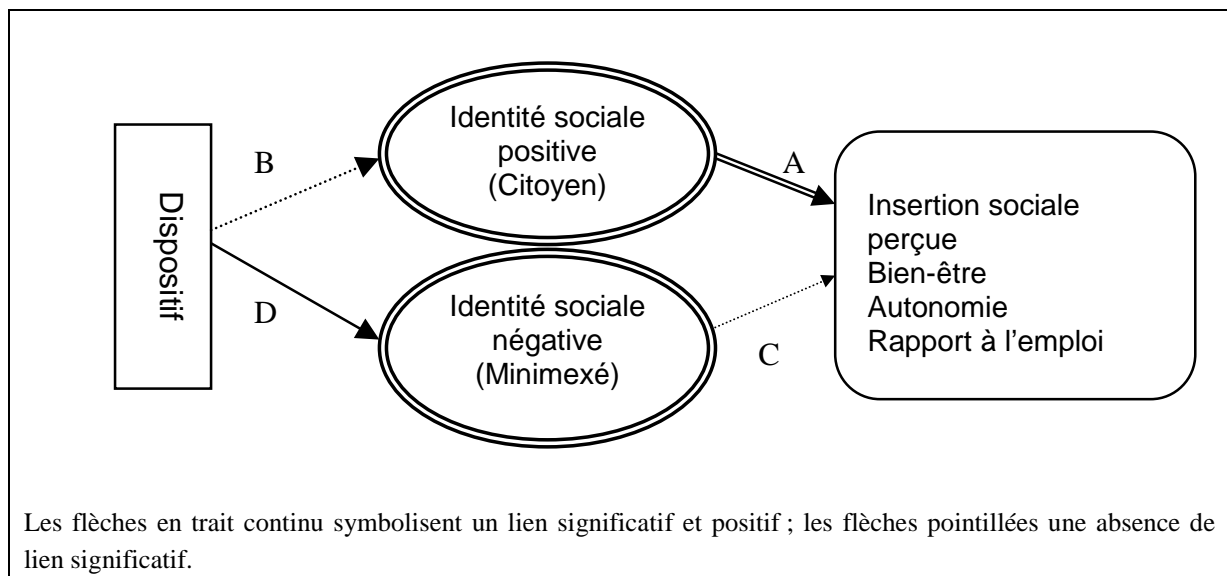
Dispositif

B

D

Identité sociale positive (Citoyen)

Identité sociale négative (Minimexé)

A

C

Insertion sociale perçue
Bien-être
Autonomie
Rapport à l'emploi

Les flèches en trait continu symbolisent un lien significatif et positif ; les flèches pointillées une absence de lien significatif.